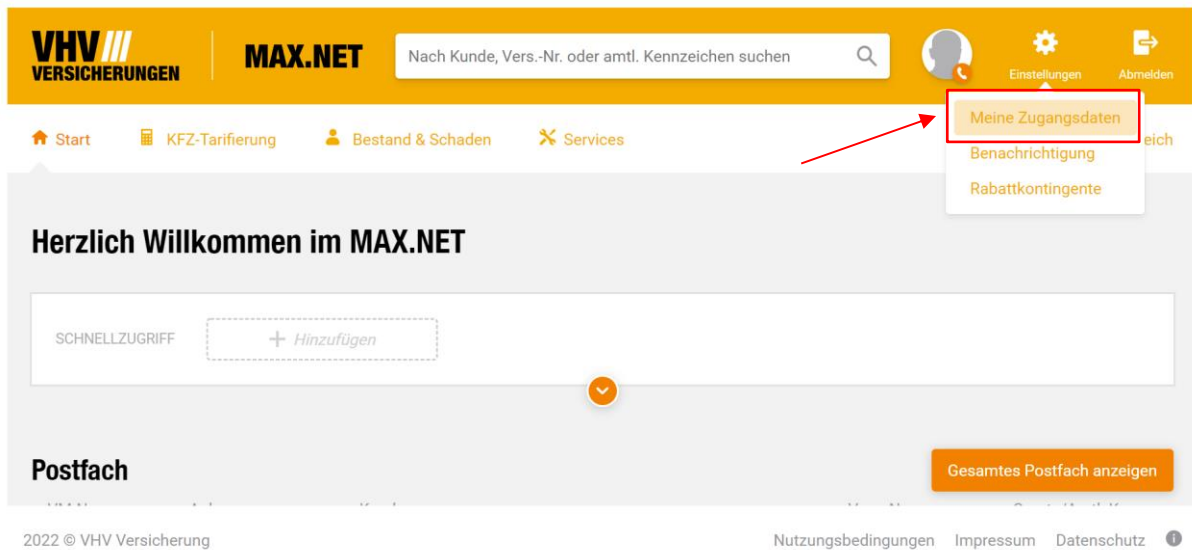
VHV VERSICHERUNGEN

MAX.NET

Nach Kunde, Vers.-Nr. oder amtl. Kennzeichen suchen

Einstellungen

Abmelden

Meine Zugangsdaten

Benachrichtigung

Rabattkontingente

Start

KFZ-Tarifierung

Bestand & Schaden

Services

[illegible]eich

Herzlich Willkommen im MAX.NET

SCHNELLZUGRIFF

+ Hinzufügen

Postfach

Gesamtes Postfach anzeigen

2022 © VHV Versicherung

Nutzungsbedingungen

Impressum

Datenschutz